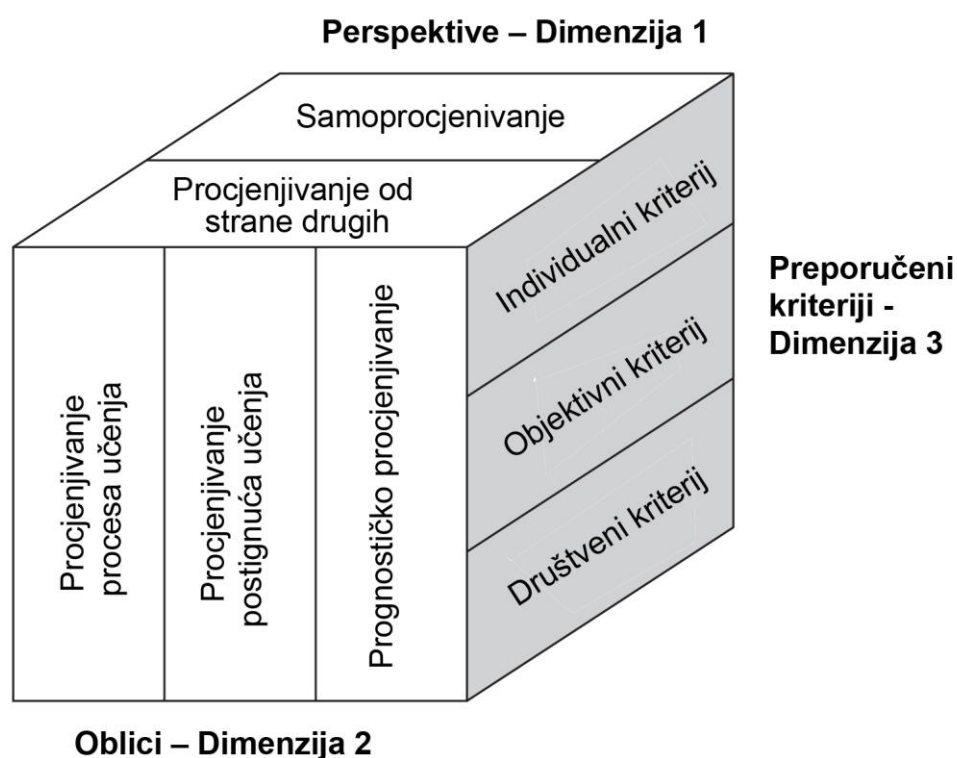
Perspektive – Dimenzija 1

Samoprocjenivanje

Procjenjivanje od strane drugih

Procjenjivanje procesa učenja

Procjenjivanje postignuća učenja

Prognostičko procjenjivanje

Individualni kriterij

Objektivni kriterij

Društveni kriterij

Preporučeni kriteriji - Dimenzija 3

Oblici – Dimenzija 2